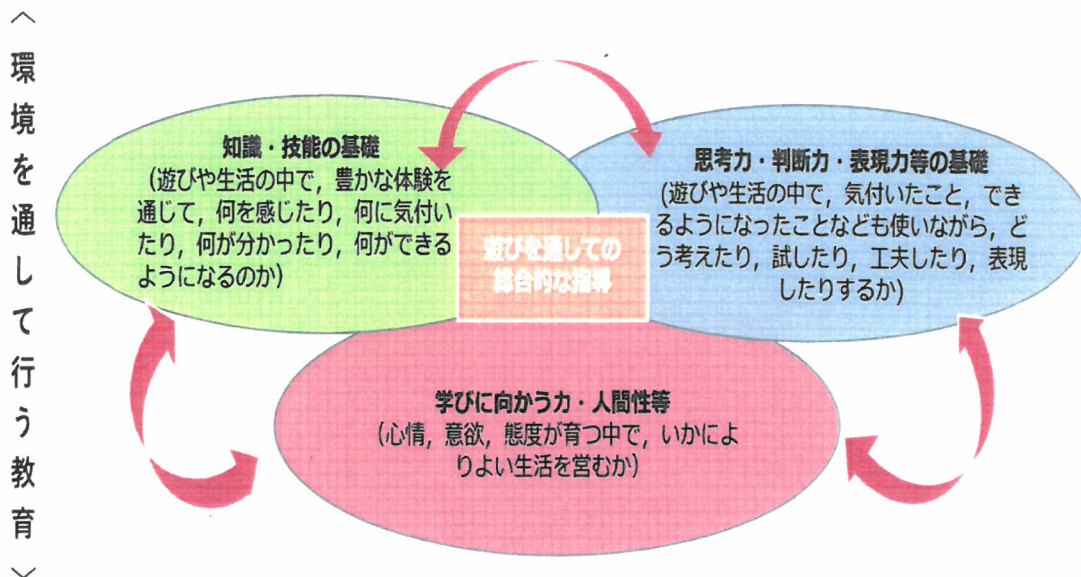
〈環境を通して行う教育〉

知識・技能の基礎
(遊びや生活の中で，豊かな体験を通じて，何を感じたり，何に気付いたり，何が分かったり，何ができるようになるのか)

遊びを通しての総合的な指導

思考力・判断力・表現力等の基礎
(遊びや生活の中で，気付いたこと，できるようになったことなども使いながら，どう考えたり，試したり，工夫したり，表現したりするか)

学びに向かう力・人間性等
(心情，意欲，態度が育つ中で，いかによりよい生活を営むか)